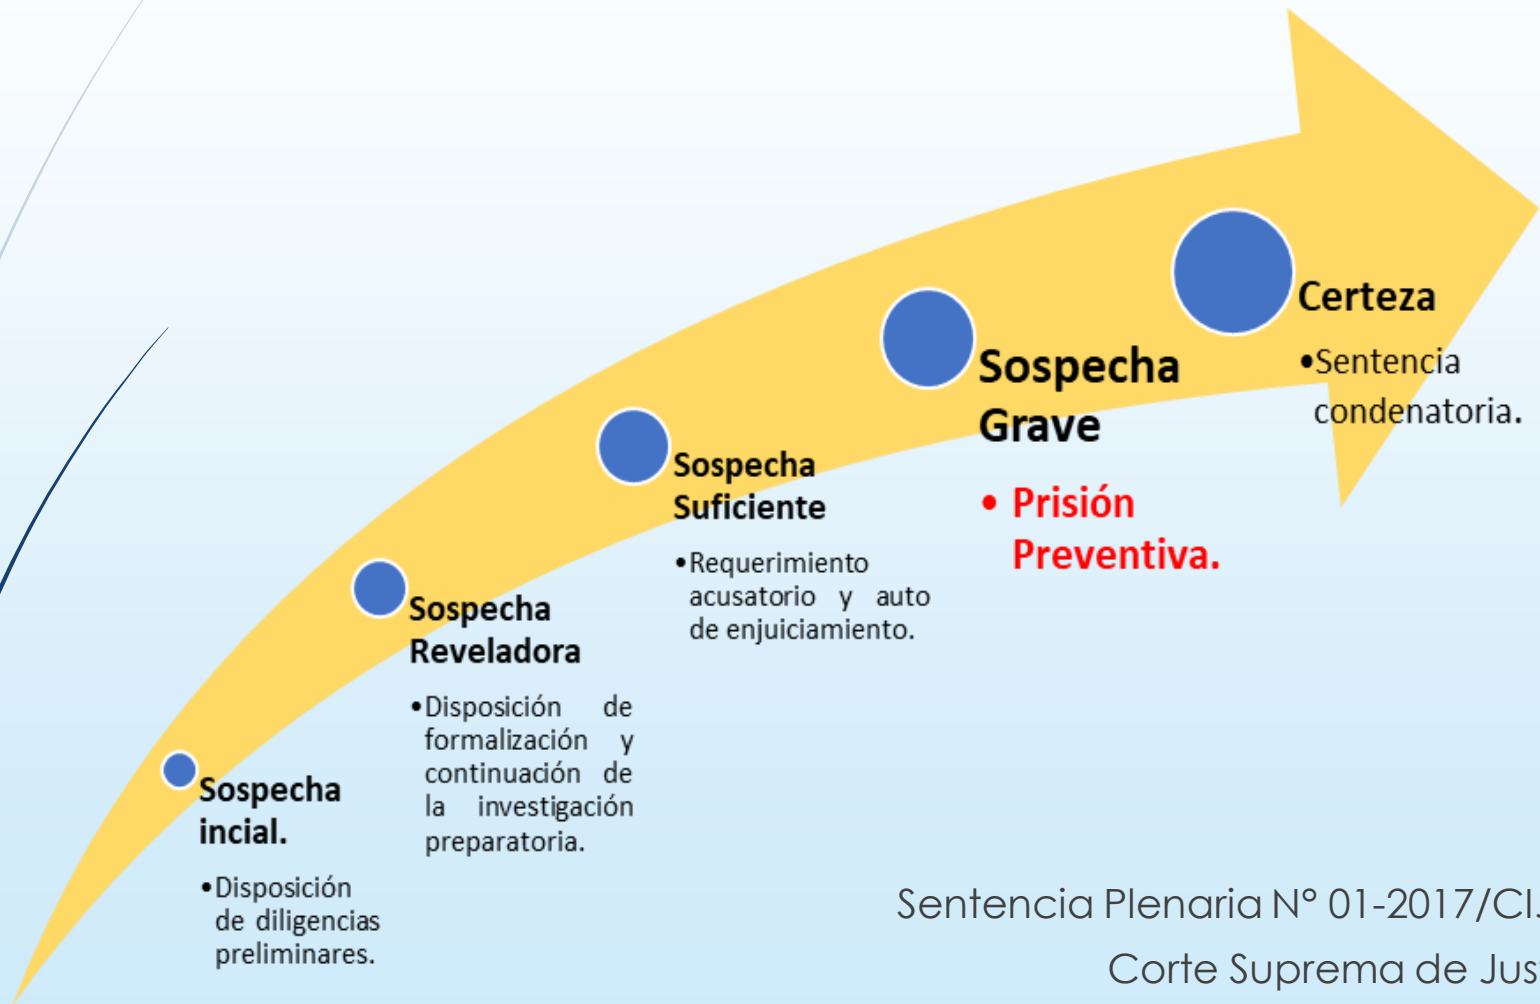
Sospecha incial.

• Disposición de diligencias preliminares.

Sospecha Reveladora

• Disposición de formalización y continuación de la investigación preparatoria.

Sospecha Suficiente

• Requerimiento acusatorio y auto de enjuiciamiento.

Sospecha Grave

• Prisión Preventiva.

Certeza

• Sentencia condenatoria.

Sentencia Plenaria N° 01-2017/CI.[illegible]

Corte Suprema de Jus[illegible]